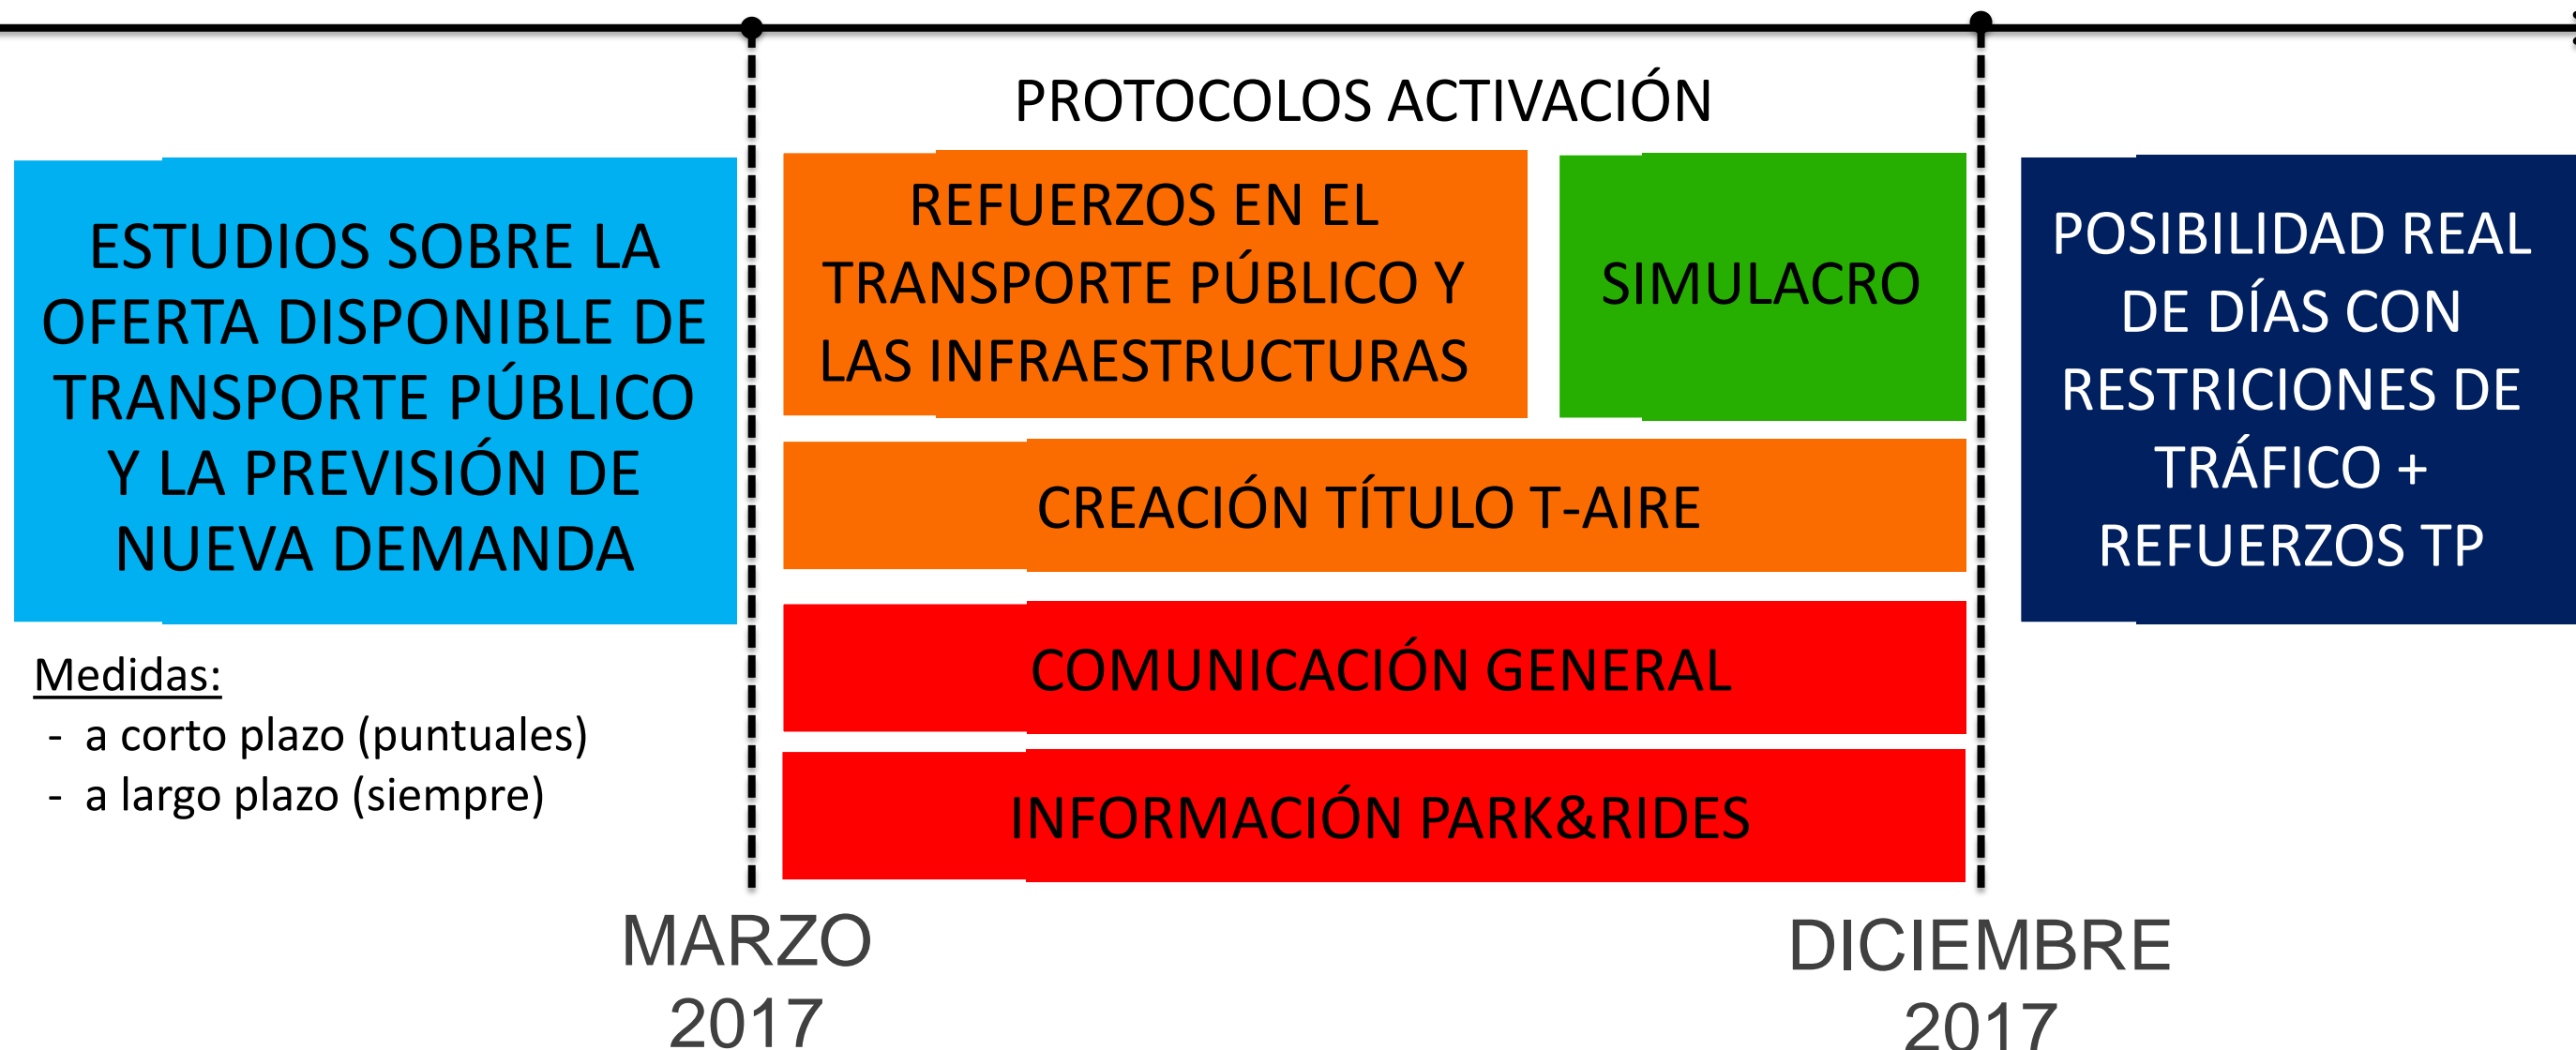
ESTUDIOS SOBRE LA OFERTA DISPONIBLE DE TRANSPORTE PÚBLICO Y LA PREVISIÓN DE NUEVA DEMANDA

Medidas:
- a corto plazo (puntuales)
- a largo plazo (siempre)

PROTOCOLOS ACTIVACIÓN

REFUERZOS EN EL TRANSPORTE PÚBLICO Y LAS INFRAESTRUCTURAS

SIMULACRO

CREACIÓN TÍTULO T-AIRE

COMUNICACIÓN GENERAL

INFORMACIÓN PARK&RIDES

POSIBILIDAD REAL DE DÍAS CON RESTRICIONES DE TRÁFICO + REFUERZOS TP

MARZO 2017

DICIEMBRE 2017